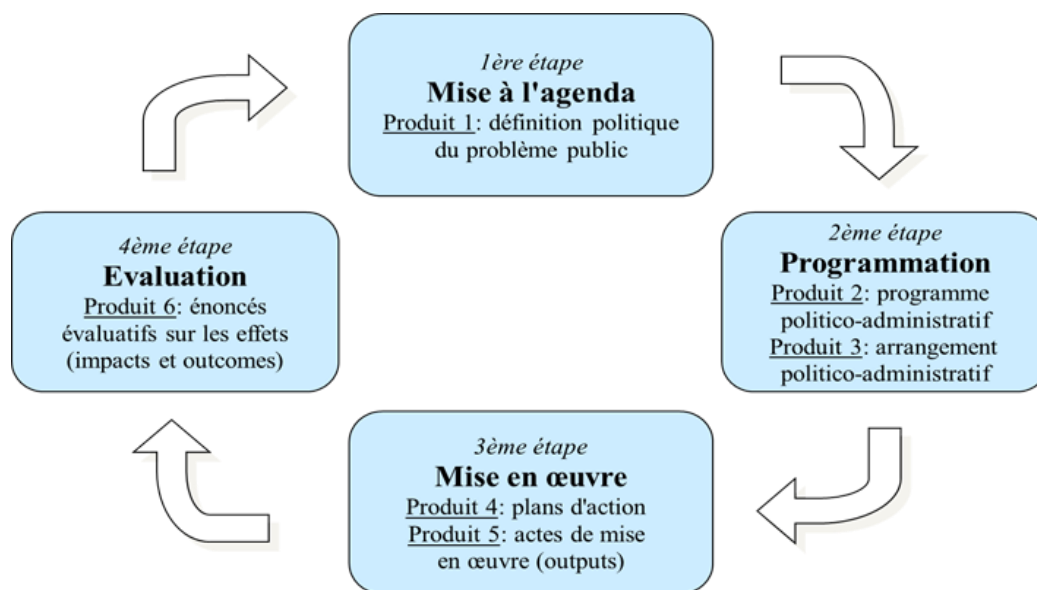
1ère étape
Mise à l'agenda
Produit 1: définition politique du problème public

2ème étape
Programmation
Produit 2: programme politico-administratif
Produit 3: arrangement politico-administratif

3ème étape
Mise en œuvre
Produit 4: plans d'action
Produit 5: actes de mise en œuvre (outputs)

4ème étape
Evaluation
Produit 6: énoncés évaluatifs sur les effets (impacts et outcomes)